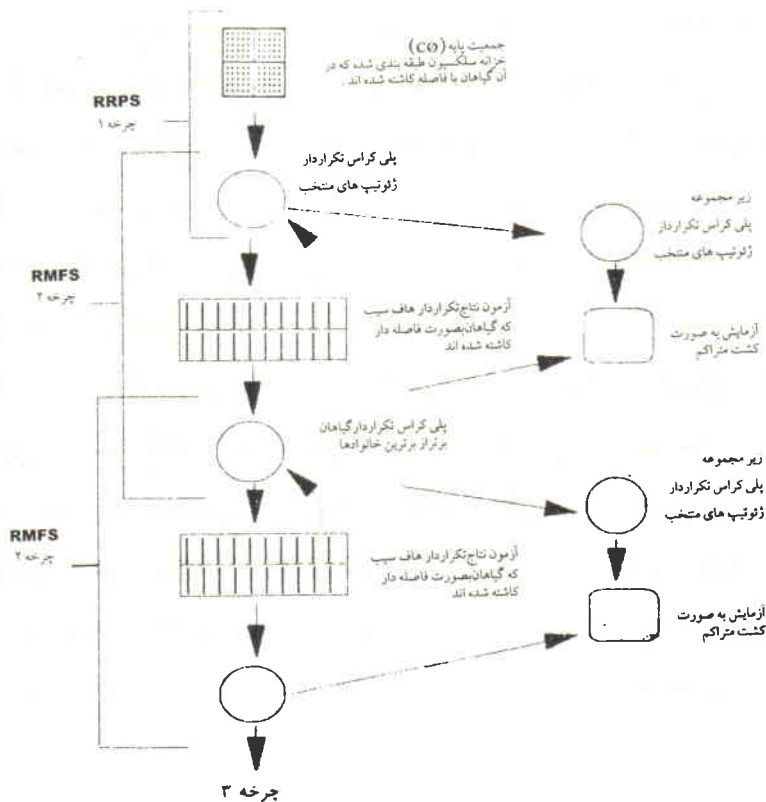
جمعیت پایه $(C0)$
خزانه سلکسیون طبقه بندی شده که در آن گیاهان با فاصله کاشته شده اند

RRPS
چرخه ۱

پلی کراس تکراردار
ژنوتیپ های منتخب

زیر مجموعه
پلی کراس تکراردار
ژنوتیپ های منتخب

RMFS
چرخه ۲

آزمون نتاج تکراردار هاف سیب که گیاهان بصورت فاصله دار کاشته شده اند

آزمایش به صورت کشت متراکم

پلی کراس تکراردار گیاهان برتر از برترین خانواده ها

زیر مجموعه
پلی کراس تکراردار
ژنوتیپ های منتخب

RMFS
چرخه ۲

آزمون نتاج تکراردار هاف سیب که گیاهان بصورت فاصله دار کاشته شده اند

آزمایش به صورت کشت متراکم

چرخه ۳